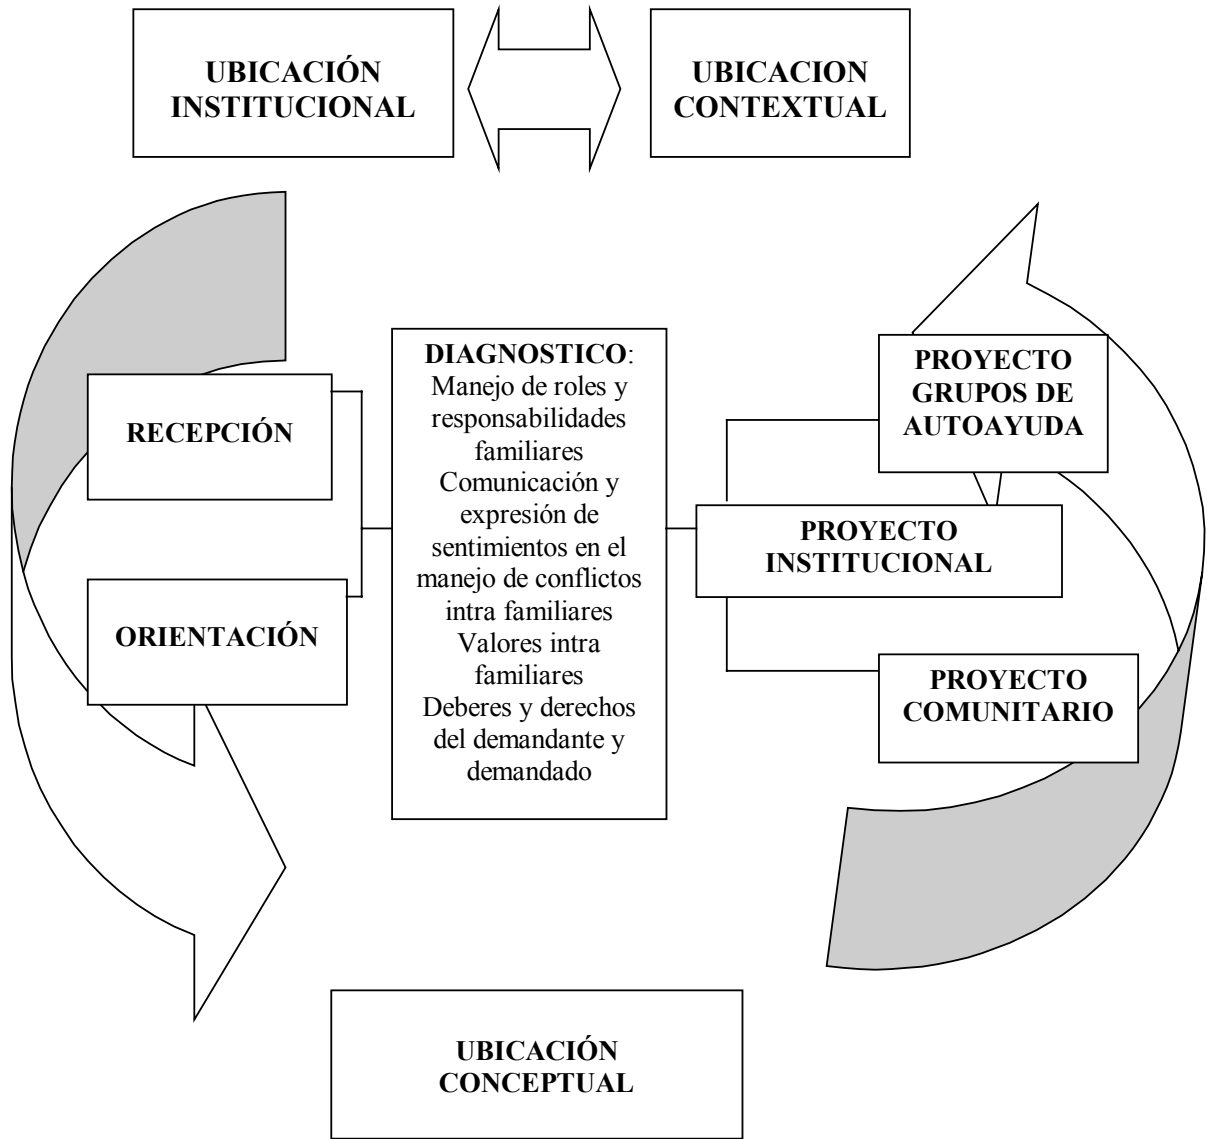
UBICACIÓN INSTITUCIONAL

UBICACION CONTEXTUAL

RECEPCIÓN

ORIENTACIÓN

DIAGNOSTICO: Manejo de roles y responsabilidades familiares Comunicación y expresión de sentimientos en el manejo de conflictos intra familiares Valores intra familiares Deberes y derechos del demandante y demandado

PROYECTO GRUPOS DE AUTOAYUDA

PROYECTO INSTITUCIONAL

PROYECTO COMUNITARIO

UBICACIÓN CONCEPTUAL